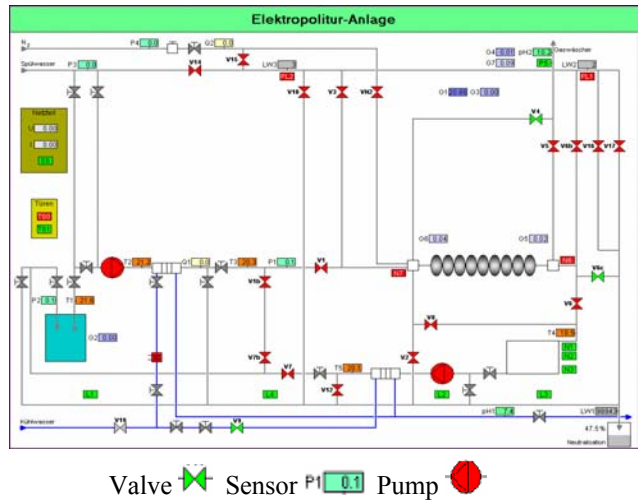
Elektropolitur-Anlage

$N_2$
P4 0.0
Q2 0.0
Spülwasser
P3 0.0
V14
V15
LW3
PL2
V18
V3
V17
Q4 0.0
pH2 1.2
Q7 0.0
P5
Gaswächter
LW2
PL1

Netzteil
U 0.00
I 0.00

Q1 0.0
Q3 0.00
V4
V5
V6b
V16
V17

Türen
TS0
TS1

T2 21.2
Q1 0.0
T3 20.3
P1 0.0
V1
N7
Q6 0.04
Q5 0.02
N6
V6a
P2 0.1
T1 21.6
V10
V9
Q2 0.02
V8
T4 17.5
V7b
V7
T5 20.1
V2
V12
L1
L4
L2
L3
pH1 7.4
LW1 0034.3
Kühlwasser
V15
V9
47.5 %
Neutralisation

Valve Sensor P1 0.1 Pump